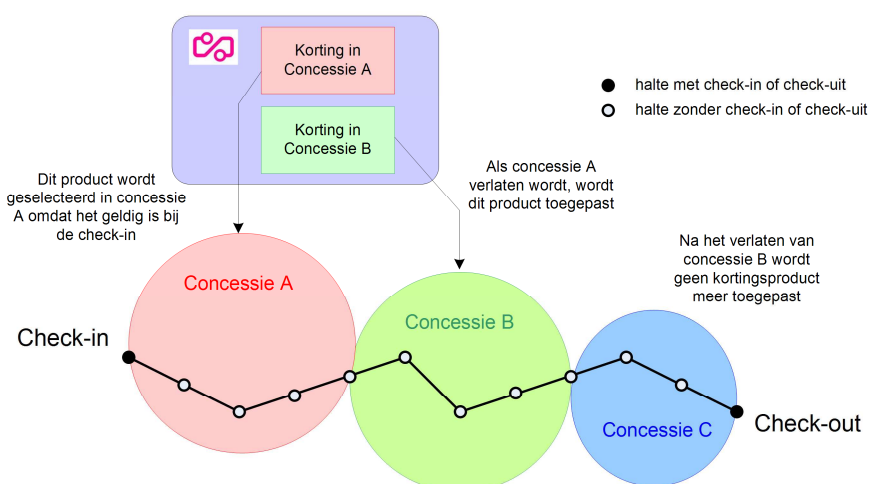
Korting in Concessie A

Korting in Concessie B

halte met check-in of check-uit

halte zonder check-in of check-uit

Dit product wordt geselecteerd in concessie A omdat het geldig is bij de check-in

Als concessie A verlaten wordt, wordt dit product toegepast

Na het verlaten van concessie B wordt geen kortingsproduct meer toegepast

Concessie A

Concessie B

Concessie C

Check-in

Check-out